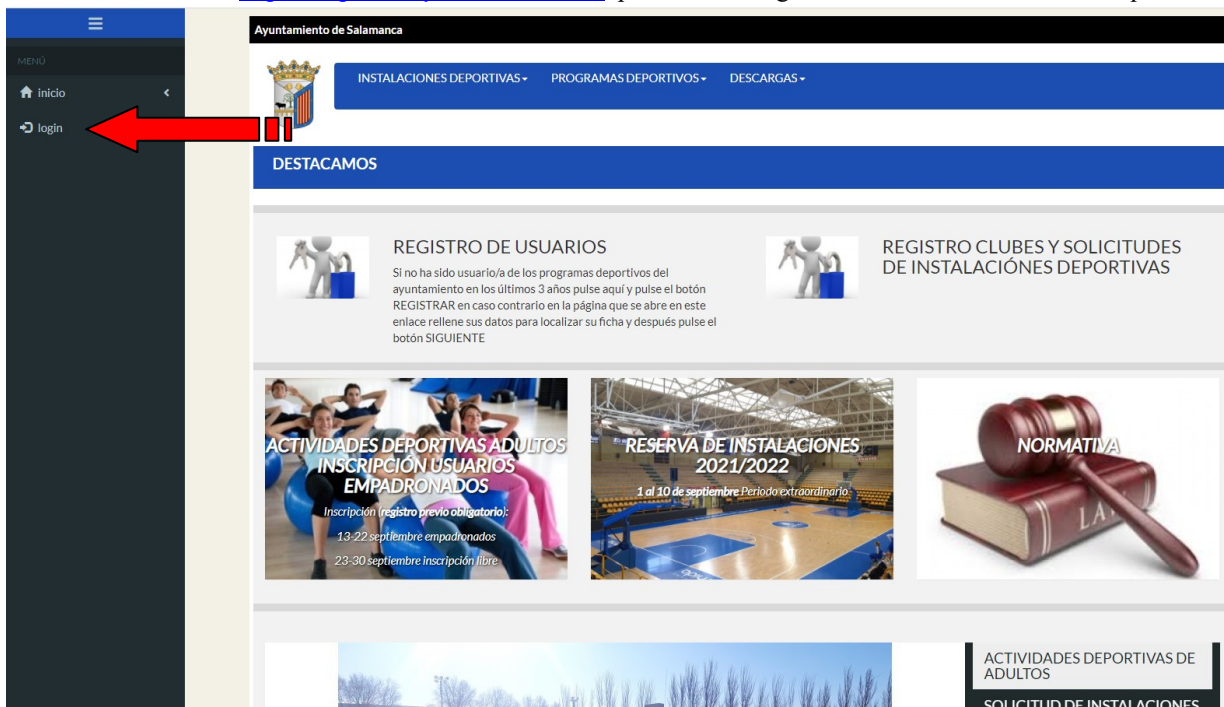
MENÚ

inicio

login

Ayuntamiento de Salamanca

INSTALACIONES DEPORTIVAS▾ PROGRAMAS DEPORTIVOS▾ DESCARGAS▾

DESTACAMOS

REGISTRO DE USUARIOS

Si no ha sido usuario/a de los programas deportivos del ayuntamiento en los últimos 3 años pulse aquí y pulse el botón REGISTRAR en caso contrario en la página que se abre en este enlace rellene sus datos para localizar su ficha y después pulse el botón SIGUIENTE

REGISTRO CLUBES Y SOLICITUDES DE INSTALACIÓNES DEPORTIVAS

ACTIVIDADES DEPORTIVAS ADULTOS INSCRIPCIÓN USUARIOS EMPADRONADOS

Inscripción (registro previo obligatorio):

13-22 septiembre empadronados

23-30 septiembre inscripción libre

RESERVA DE INSTALACIONES 2021/2022

1 al 10 de septiembre Periodo extraordinario

NORMATIVA

ACTIVIDADES DEPORTIVAS DE ADULTOS

SOLICITUD DE INSTALACIONES